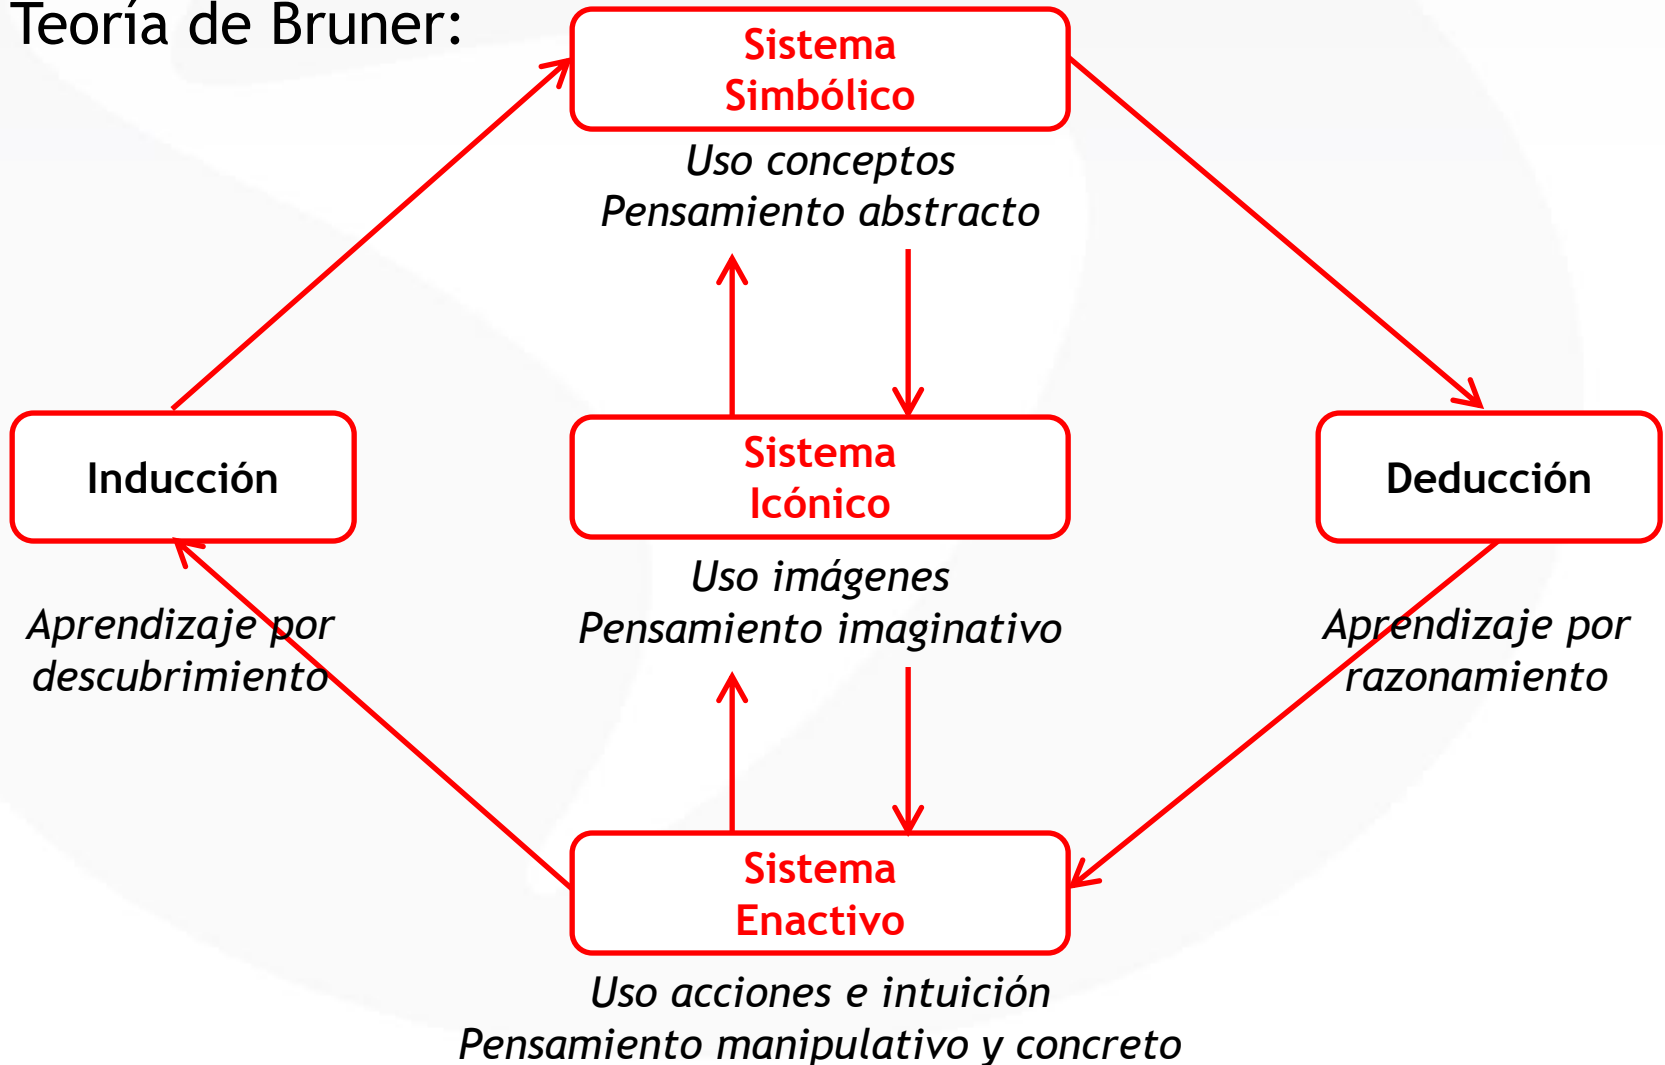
Teoría de Bruner:

Sistema Simbólico

Uso conceptos
Pensamiento abstracto

Inducción

Sistema Icónico

Deducción

Uso imágenes
Pensamiento imaginativo

Aprendizaje por descubrimiento

Aprendizaje por razonamiento

Sistema Enactivo

Uso acciones e intuición
Pensamiento manipulativo y concreto